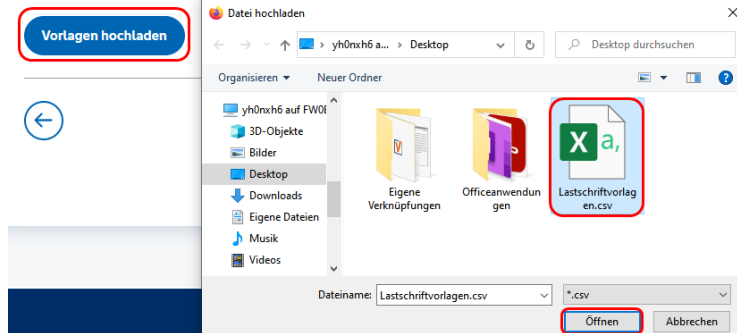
Vorlagen hochladen

Datei hochladen

yh0nxh6 a... › Desktop

Desktop durchsuchen

Organisieren ▾

Neuer Ordner

yh0nxh6 auf FW0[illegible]

3D-Objekte

Bilder

Desktop

Downloads

Eigene Dateien

Musik

Videos

Eigene Verknüpfungen

Officeanwendungen

Lastschriftvorlagen.csv

Dateiname: Lastschriftvorlagen.csv

*.csv

Öffnen

Abbrechen